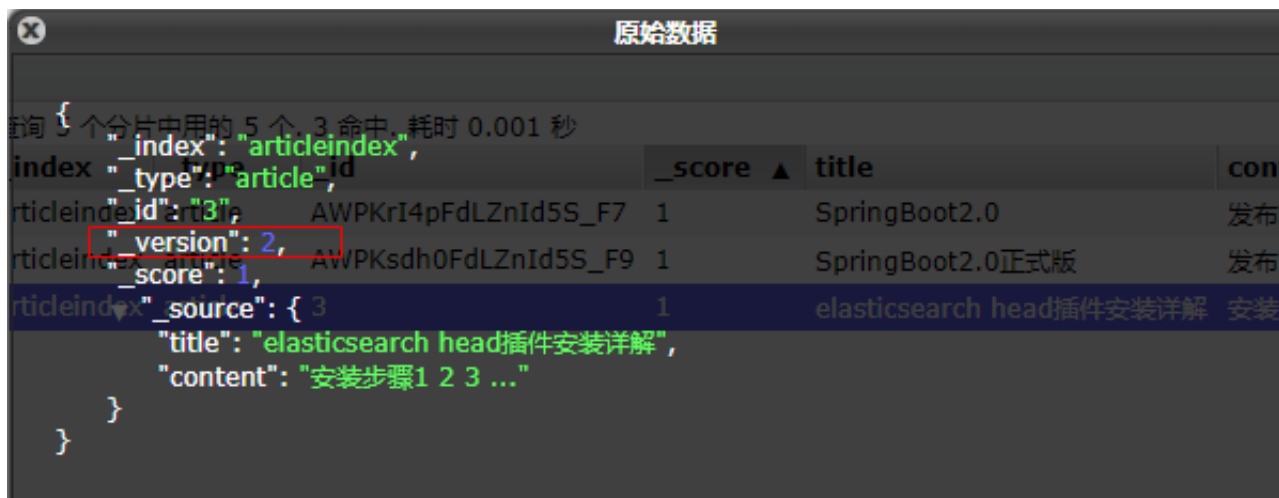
原始数据

{
"_index": "articleindex",
"_type": "article",
"_id": "3",
"_version": 2,
"_score": 1,
"_source": {
"title": "elasticsearch head插件安装详解",
"content": "安装步骤1 2 3 ..."
}
}

查询 5 个分片中用的 5 个. 3 命中. 耗时 0.001 秒

| _index | _type | _id | _score ▲ | title | con |
|---|---|---|---|---|---|
| articleindex | article | AWPKrI4pFdLZnId5S_F7 | 1 | SpringBoot2.0 | 发布 |
| articleindex | article | AWPKsdh0FdLZnId5S_F9 | 1 | SpringBoot2.0正式版 | 发布 |
| articleindex | | 3 | 1 | elasticsearch head插件安装详解 | 安装 |